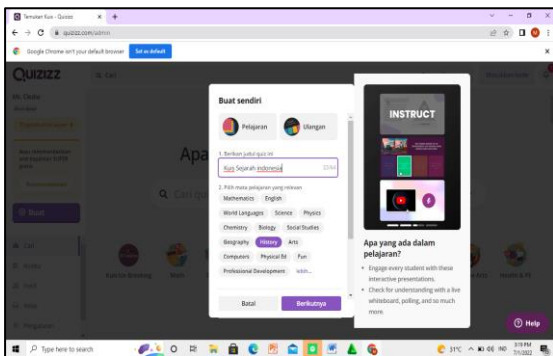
Temukan Kuis - Quizizz
quizizz.com/admin
Google Chrome isn't your default browser
Set as default
QUIZIZZ
Apa
Cari
Buat
Buat sendiri
Pelajaran
Ulangan
1. Berikan judul quiz ini
Kuis Sejarah Indonesia
22/64
2. Pilih mata pelajaran yang relevan
Mathematics
English
World Languages
Science
Physics
Chemistry
Biology
Social Studies
Geography
History
Arts
Computers
Physical Ed
Fun
Professional Development
lebih...
Batal
Berikutnya
INSTRUCT
Apa yang ada dalam pelajaran?
• Engage every student with these interactive presentations.
• Check for understanding with a live whiteboard, polling, and so much more.
Help
Type here to search
31°C
IND
3:19 PM
7/1/2022